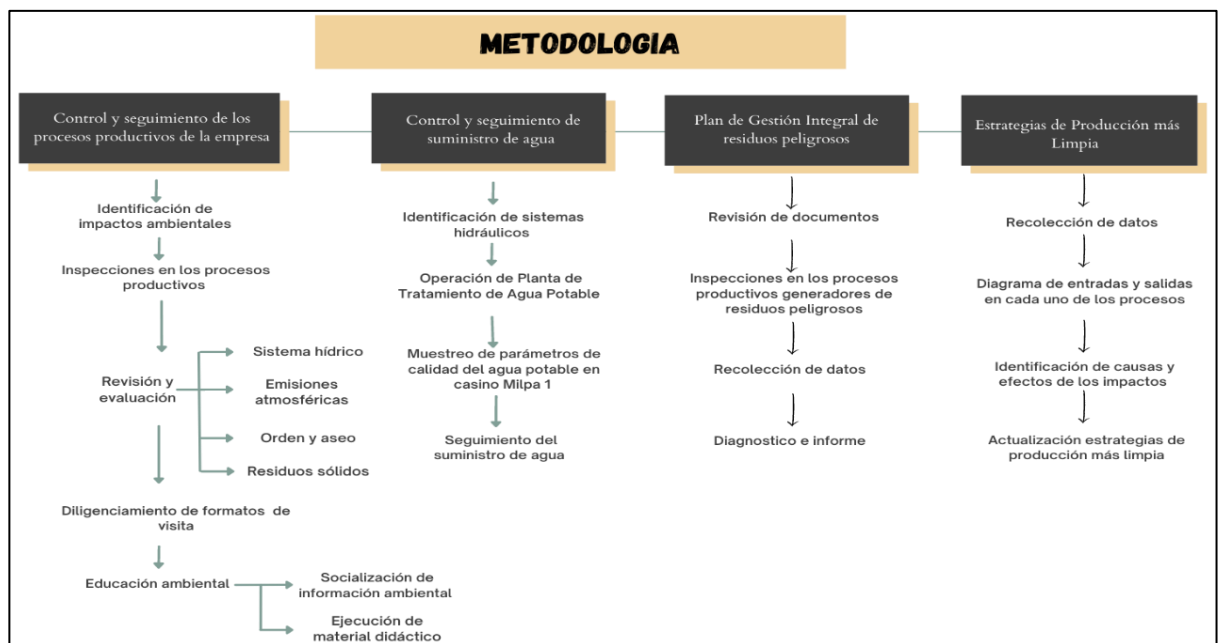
METODOLOGIA

Control y seguimiento de los procesos productivos de la empresa

Identificación de impactos ambientales

Inspecciones en los procesos productivos

Revisión y evaluación

Sistema hídrico

Emisiones atmosféricas

Orden y aseo

Residuos sólidos

Diligenciamiento de formatos de visita

Educación ambiental

Socialización de información ambiental

Ejecución de material didáctico

Control y seguimiento de suministro de agua

Identificación de sistemas hidráulicos

Operación de Planta de Tratamiento de Agua Potable

Muestreo de parámetros de calidad del agua potable en casino Milpa 1

Seguimiento del suministro de agua

Plan de Gestión Integral de residuos peligrosos

Revisión de documentos

Inspecciones en los procesos productivos generadores de residuos peligrosos

Recolección de datos

Diagnostico e informe

Estrategias de Producción más Limpia

Recolección de datos

Diagrama de entradas y salidas en cada uno de los procesos

Identificación de causas y efectos de los impactos

Actualización estrategias de producción más limpia